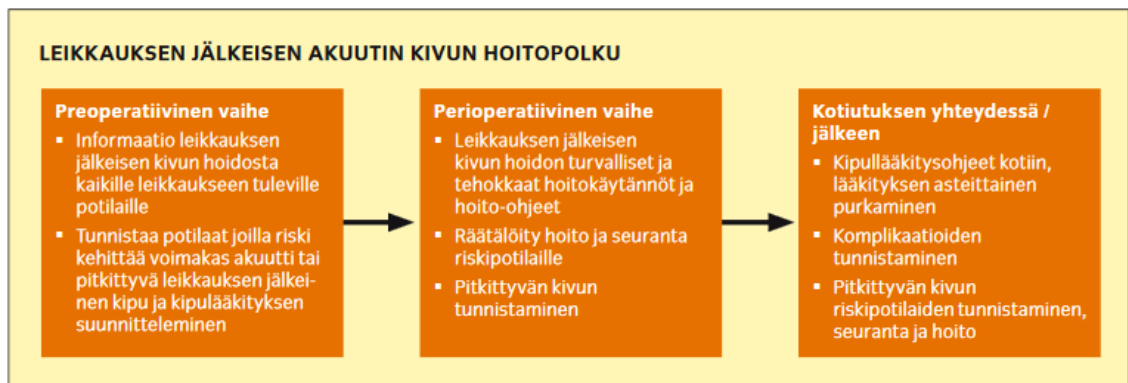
LEIKKAUKSEN JÄLKEISEN AKUUTIN KIVUN HOITOPOLKU

Preoperatiivinen vaihe
▪ Informaatio leikkauksen jälkeisen kivun hoidosta kaikille leikkaukseen tuleville potilaille
▪ Tunnistaa potilaat joilla riski kehittää voimakas akuutti tai pitkittyvä leikkauksen jälkeinen kipu ja kipulääkityksen suunnitteleminen

Perioperatiivinen vaihe
▪ Leikkauksen jälkeisen kivun hoidon turvalliset ja tehokkaat hoitokäytännöt ja hoito-ohjeet
▪ Räätälöity hoito ja seuranta riskipotilaille
▪ Pitkittyvän kivun tunnistaminen

Kotiutuksen yhteydessä / jälkeen
▪ Kipullääkitysohjeet kotiin, lääkityksen asteittainen purkaminen
▪ Komplikaatioiden tunnistaminen
▪ Pitkittyvän kivun riskipotilaiden tunnistaminen, seuranta ja hoito